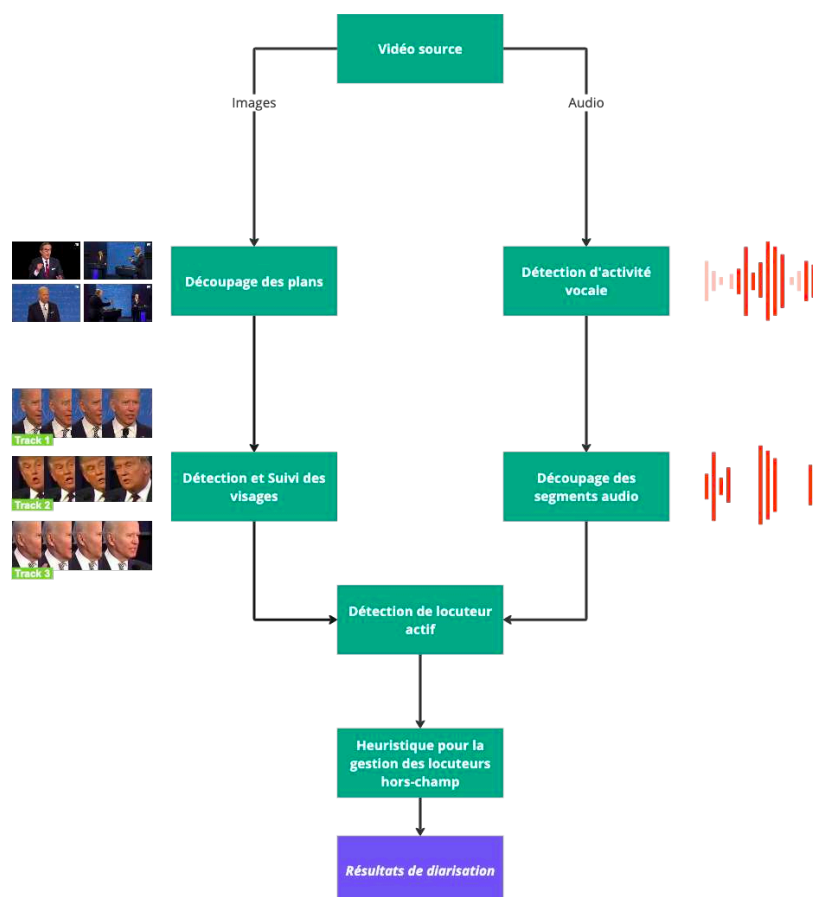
Vidéo source

Images

Audio

Découpage des plans

Détection d'activité vocale

Track 1

Track 2

Track 3

Détection et Suivi des visages

Découpage des segments audio

Détection de locuteur actif

Heuristique pour la gestion des locuteurs hors-champ

Résultats de diarisation